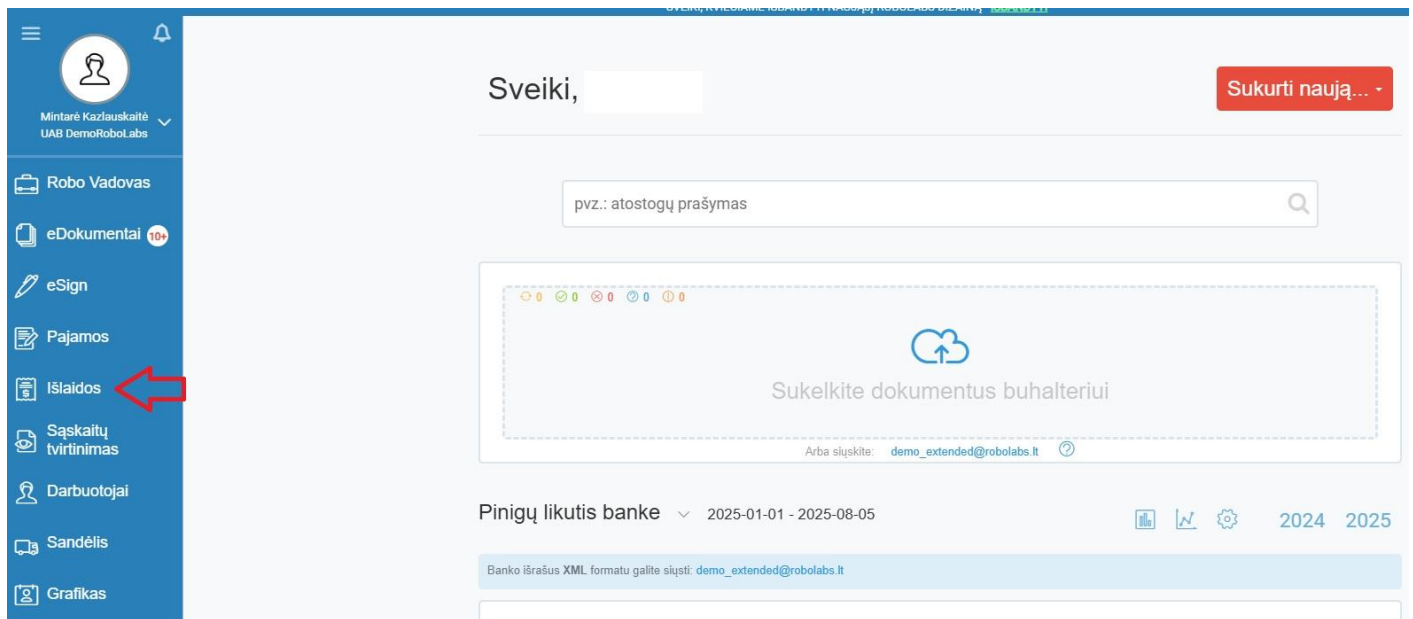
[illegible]

Mintarė Kazlauskaitė
UAB DemoRoboLabs

Robo Vadovas
eDokumentai 10+
eSign
Pajamos
Išlaidos
Sąskaitų tvirtinimas
Darbuotojai
Sandėlis
Grafikas

Sveiki,

Sukurti naują...

pvz.: atostogų prašymas

0 0 0 0 0

Sukelkite dokumentus buhalteriui

Arba siųskite: demo_extended@robolabs.lt

Pinigų likutis banke 2025-01-01 - 2025-08-05

2024 2025

Banko išrašus XML formatu galite siųsti: demo_extended@robolabs.lt